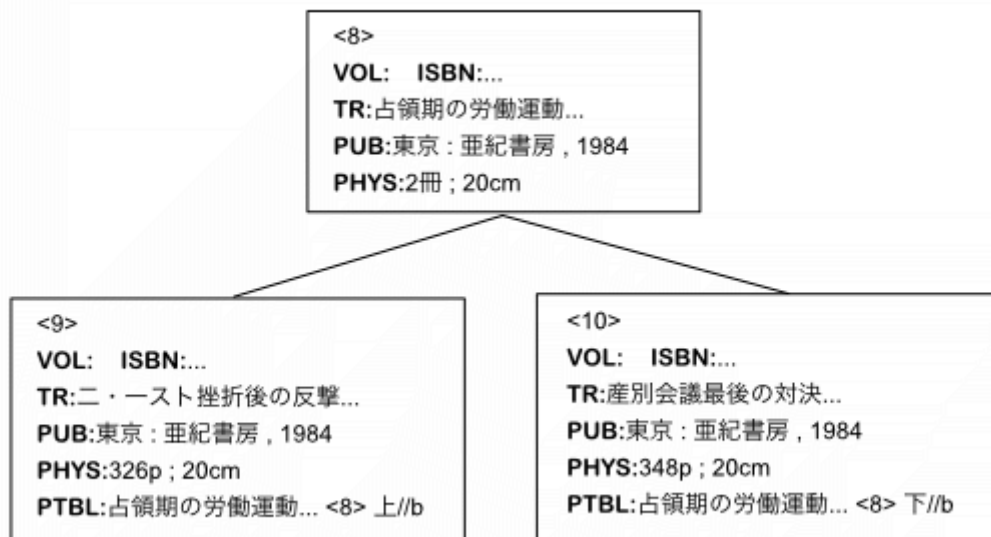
<8>
VOL: ISBN:...
TR:占領期の労働運動...
PUB:東京 : 亜紀書房 , 1984
PHYS:2冊 ; 20cm

<9>
VOL: ISBN:...
TR:二・一スト挫折後の反撃...
PUB:東京 : 亜紀書房 , 1984
PHYS:326p ; 20cm
PTBL:占領期の労働運動... <8> 上//b

<10>
VOL: ISBN:...
TR:産別会議最後の対決...
PUB:東京 : 亜紀書房 , 1984
PHYS:348p ; 20cm
PTBL:占領期の労働運動... <8> 下//b